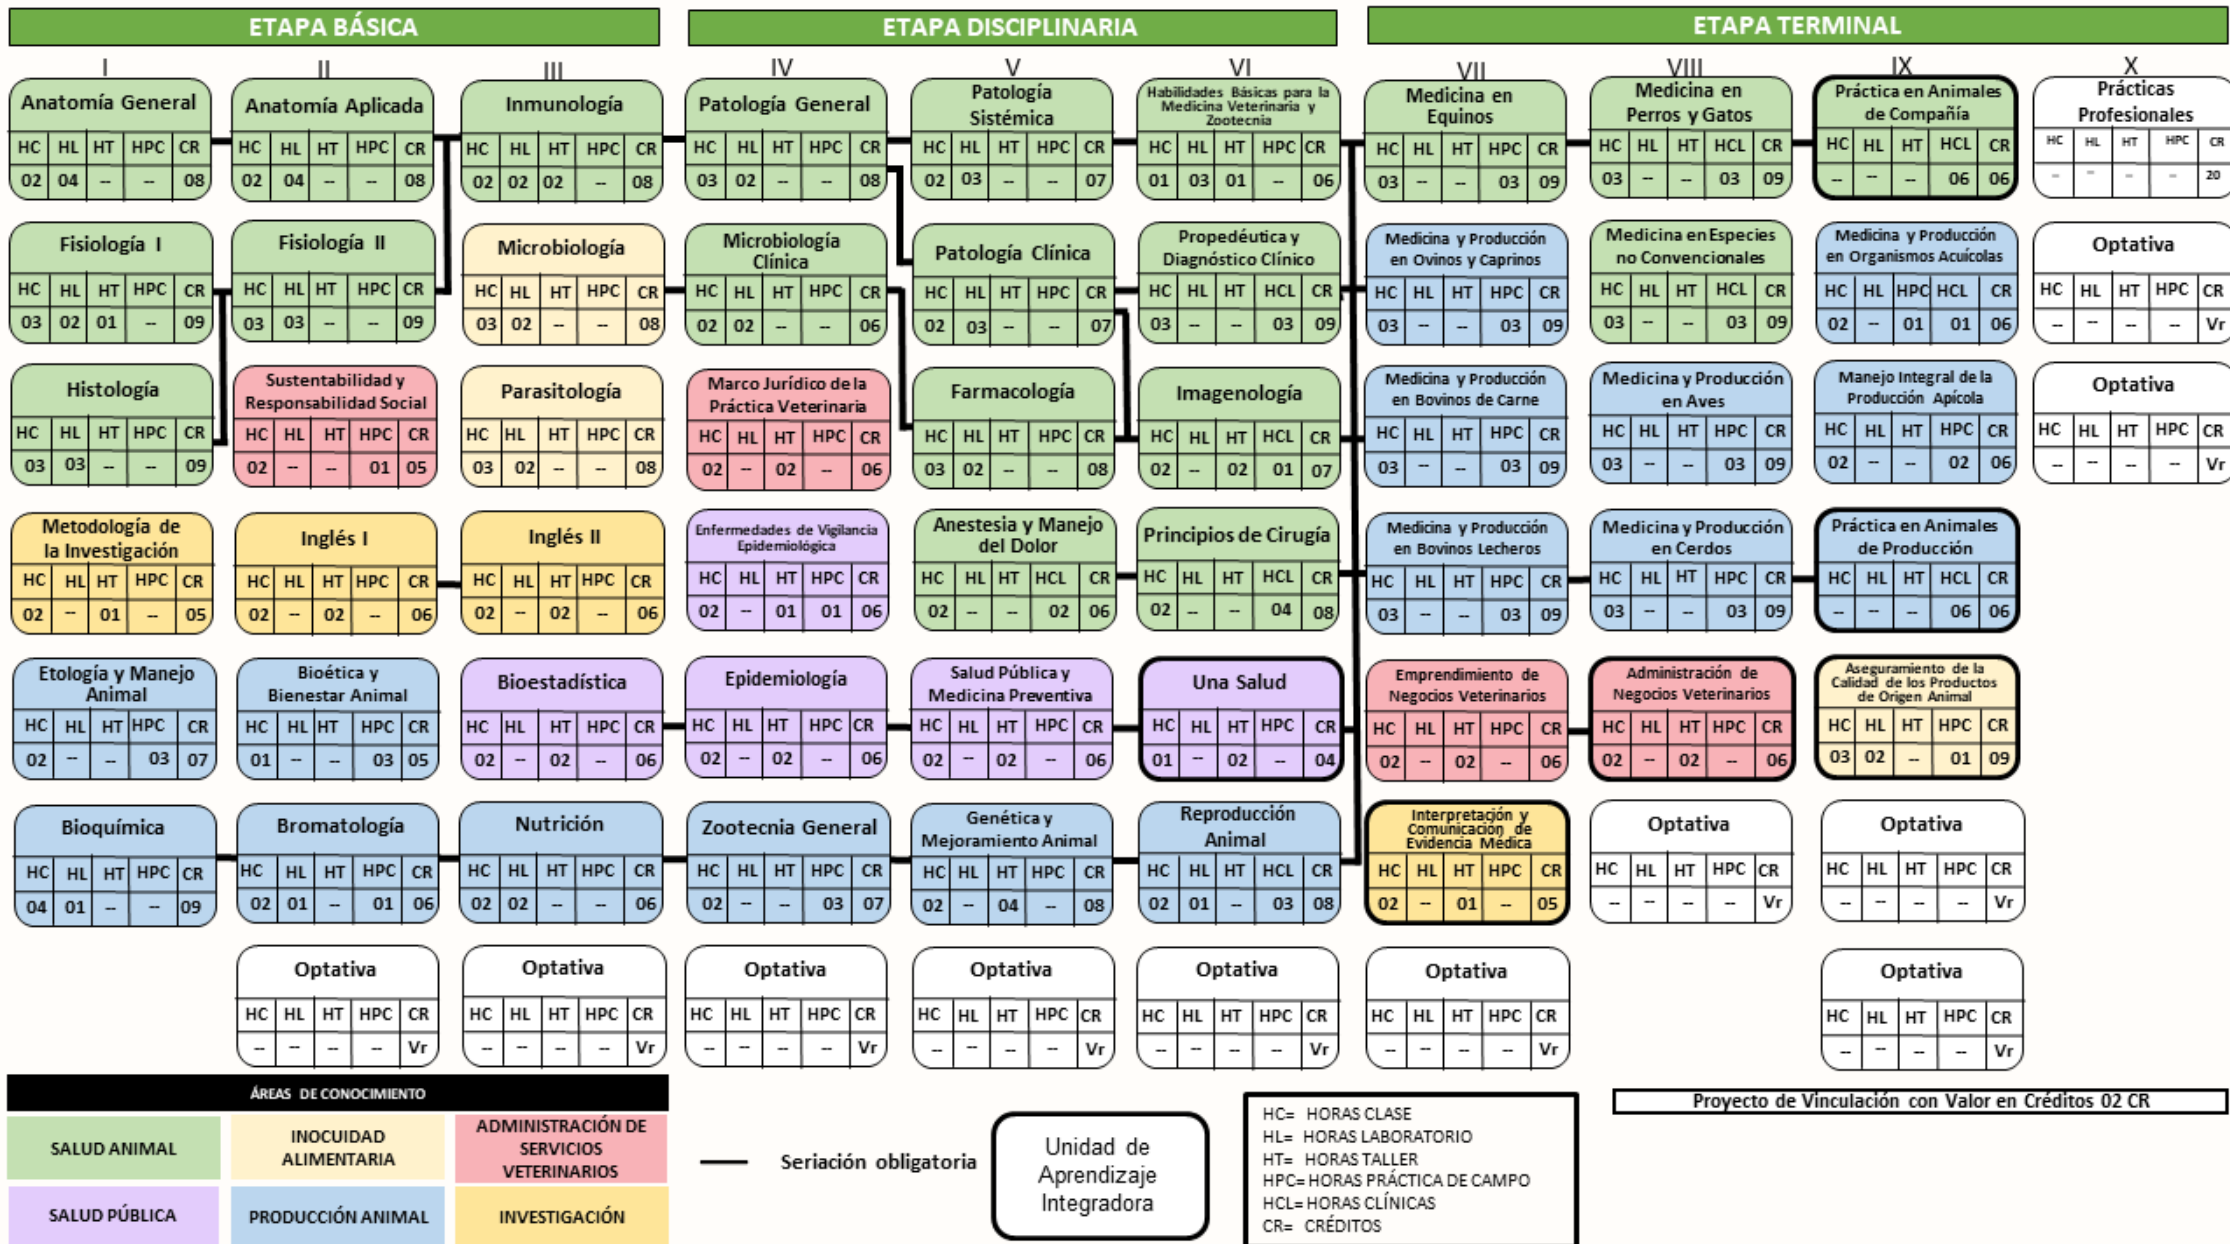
ETAPA BÁSICA

ETAPA DISCIPLINARIA

ETAPA TERMINAL

I

Anatomía General

| HC | HL | HT | HPC | CR |
|---|---|---|---|---|
| 02 | 04 | – | – | 08 |

Fisiología I

| HC | HL | HT | HPC | CR |
|---|---|---|---|---|
| 03 | 02 | 01 | – | 09 |

Histología

| HC | HL | HT | HPC | CR |
|---|---|---|---|---|
| 03 | 03 | – | – | 09 |

Metodología de la Investigación

| HC | HL | HT | HPC | CR |
|---|---|---|---|---|
| 02 | – | 01 | – | 05 |

Etología y Manejo Animal

| HC | HL | HT | HPC | CR |
|---|---|---|---|---|
| 02 | – | – | 03 | 07 |

Bioquímica

| HC | HL | HT | HPC | CR |
|---|---|---|---|---|
| 04 | 01 | – | – | 09 |

II

Anatomía Aplicada

| HC | HL | HT | HPC | CR |
|---|---|---|---|---|
| 02 | 04 | – | – | 08 |

Fisiología II

| HC | HL | HT | HPC | CR |
|---|---|---|---|---|
| 03 | 03 | – | – | 09 |

Sustentabilidad y Responsabilidad Social

| HC | HL | HT | HPC | CR |
|---|---|---|---|---|
| 02 | – | – | 01 | 05 |

Inglés I

| HC | HL | HT | HPC | CR |
|---|---|---|---|---|
| 02 | – | 02 | – | 06 |

Bioética y Bienestar Animal

| HC | HL | HT | HPC | CR |
|---|---|---|---|---|
| 01 | – | – | 03 | 05 |

Bromatología

| HC | HL | HT | HPC | CR |
|---|---|---|---|---|
| 02 | 01 | – | 01 | 06 |

Optativa

| HC | HL | HT | HPC | CR |
|---|---|---|---|---|
| – | – | – | – | Vr |

III

Inmunología

| HC | HL | HT | HPC | CR |
|---|---|---|---|---|
| 02 | 02 | 02 | – | 08 |

Microbiología

| HC | HL | HT | HPC | CR |
|---|---|---|---|---|
| 03 | 02 | – | – | 08 |

Parasitología

| HC | HL | HT | HPC | CR |
|---|---|---|---|---|
| 03 | 02 | – | – | 08 |

Inglés II

| HC | HL | HT | HPC | CR |
|---|---|---|---|---|
| 02 | – | 02 | – | 06 |

Bioestadística

| HC | HL | HT | HPC | CR |
|---|---|---|---|---|
| 02 | – | 02 | – | 06 |

Nutrición

| HC | HL | HT | HPC | CR |
|---|---|---|---|---|
| 02 | 02 | – | – | 06 |

Optativa

| HC | HL | HT | HPC | CR |
|---|---|---|---|---|
| – | – | – | – | Vr |

IV

Patología General

| HC | HL | HT | HPC | CR |
|---|---|---|---|---|
| 03 | 02 | – | – | 08 |

Microbiología Clínica

| HC | HL | HT | HPC | CR |
|---|---|---|---|---|
| 02 | 02 | – | – | 06 |

Marco Jurídico de la Práctica Veterinaria

| HC | HL | HT | HPC | CR |
|---|---|---|---|---|
| 02 | – | 02 | – | 06 |

Enfermedades de Vigilancia Epidemiológica

| HC | HL | HT | HPC | CR |
|---|---|---|---|---|
| 02 | – | 01 | 01 | 06 |

Epidemiología

| HC | HL | HT | HPC | CR |
|---|---|---|---|---|
| 02 | – | 02 | – | 06 |

Zootecnia General

| HC | HL | HT | HPC | CR |
|---|---|---|---|---|
| 02 | – | – | 03 | 07 |

Optativa

| HC | HL | HT | HPC | CR |
|---|---|---|---|---|
| – | – | – | – | Vr |

V

Patología Sistémica

| HC | HL | HT | HPC | CR |
|---|---|---|---|---|
| 02 | 03 | – | – | 07 |

Patología Clínica

| HC | HL | HT | HPC | CR |
|---|---|---|---|---|
| 02 | 03 | – | – | 07 |

Farmacología

| HC | HL | HT | HPC | CR |
|---|---|---|---|---|
| 03 | 02 | – | – | 08 |

Anestesia y Manejo del Dolor

| HC | HL | HT | HCL | CR |
|---|---|---|---|---|
| 02 | – | – | 02 | 06 |

Salud Pública y Medicina Preventiva

| HC | HL | HT | HPC | CR |
|---|---|---|---|---|
| 02 | – | 02 | – | 06 |

Genética y Mejoramiento Animal

| HC | HL | HT | HPC | CR |
|---|---|---|---|---|
| 02 | – | 04 | – | 08 |

Optativa

| HC | HL | HT | HPC | CR |
|---|---|---|---|---|
| – | – | – | – | Vr |

VI

Habilidades Básicas para la Medicina Veterinaria y Zootecnia

| HC | HL | HT | HPC | CR |
|---|---|---|---|---|
| 01 | 03 | 01 | – | 06 |

Propedéutica y Diagnóstico Clínico

| HC | HL | HT | HCL | CR |
|---|---|---|---|---|
| 03 | – | – | 03 | 09 |

Imagenología

| HC | HL | HT | HCL | CR |
|---|---|---|---|---|
| 02 | – | 02 | 01 | 07 |

Principios de Cirugía

| HC | HL | HT | HCL | CR |
|---|---|---|---|---|
| 02 | – | – | 04 | 08 |

Una Salud

| HC | HL | HT | HPC | CR |
|---|---|---|---|---|
| 01 | – | 02 | – | 04 |

Reproducción Animal

| HC | HL | HT | HCL | CR |
|---|---|---|---|---|
| 02 | 01 | – | 03 | 08 |

Optativa

| HC | HL | HT | HPC | CR |
|---|---|---|---|---|
| – | – | – | – | Vr |

VII

Medicina en Equinos

| HC | HL | HT | HPC | CR |
|---|---|---|---|---|
| 03 | – | – | 03 | 09 |

Medicina y Producción en Ovinos y Caprinos

| HC | HL | HT | HPC | CR |
|---|---|---|---|---|
| 03 | – | – | 03 | 09 |

Medicina y Producción en Bovinos de Carne

| HC | HL | HT | HPC | CR |
|---|---|---|---|---|
| 03 | – | – | 03 | 09 |

Medicina y Producción en Bovinos Lecheros

| HC | HL | HT | HPC | CR |
|---|---|---|---|---|
| 03 | – | – | 03 | 09 |

Emprendimiento de Negocios Veterinarios

| HC | HL | HT | HPC | CR |
|---|---|---|---|---|
| 02 | – | 02 | – | 06 |

Interpretación y Comunicación de Evidencia Médica

| HC | HL | HT | HPC | CR |
|---|---|---|---|---|
| 02 | – | 01 | – | 05 |

Optativa

| HC | HL | HT | HPC | CR |
|---|---|---|---|---|
| – | – | – | – | Vr |

VIII

Medicina en Perros y Gatos

| HC | HL | HT | HCL | CR |
|---|---|---|---|---|
| 03 | – | – | 03 | 09 |

Medicina en Especies no Convencionales

| HC | HL | HT | HCL | CR |
|---|---|---|---|---|
| 03 | – | – | 03 | 09 |

Medicina y Producción en Aves

| HC | HL | HT | HPC | CR |
|---|---|---|---|---|
| 03 | – | – | 03 | 09 |

Medicina y Producción en Cerdos

| HC | HL | HT | HPC | CR |
|---|---|---|---|---|
| 03 | – | – | 03 | 09 |

Administración de Negocios Veterinarios

| HC | HL | HT | HPC | CR |
|---|---|---|---|---|
| 02 | – | 02 | – | 06 |

Optativa

| HC | HL | HT | HPC | CR |
|---|---|---|---|---|
| – | – | – | – | Vr |

IX

Práctica en Animales de Compañía

| HC | HL | HT | HCL | CR |
|---|---|---|---|---|
| – | – | – | 06 | 06 |

Medicina y Producción en Organismos Acuícolas

| HC | HL | HPC | HCL | CR |
|---|---|---|---|---|
| 02 | – | 01 | 01 | 06 |

Manejo Integral de la Producción Apícola

| HC | HL | HT | HPC | CR |
|---|---|---|---|---|
| 02 | – | – | 02 | 06 |

Práctica en Animales de Producción

| HC | HL | HT | HCL | CR |
|---|---|---|---|---|
| – | – | – | 06 | 06 |

Aseguramiento de la Calidad de los Productos de Origen Animal

| HC | HL | HT | HPC | CR |
|---|---|---|---|---|
| 03 | 02 | – | 01 | 09 |

Optativa

| HC | HL | HT | HPC | CR |
|---|---|---|---|---|
| – | – | – | – | Vr |

Optativa

| HC | HL | HT | HPC | CR |
|---|---|---|---|---|
| – | – | – | – | Vr |

X

Prácticas Profesionales

| HC | HL | HT | HPC | CR |
|---|---|---|---|---|
| – | – | – | – | 20 |

Optativa

| HC | HL | HT | HPC | CR |
|---|---|---|---|---|
| – | – | – | – | Vr |

Optativa

| HC | HL | HT | HPC | CR |
|---|---|---|---|---|
| – | – | – | – | Vr |

ÁREAS DE CONOCIMIENTO

SALUD ANIMAL
INOCUIDAD ALIMENTARIA
ADMINISTRACIÓN DE SERVICIOS VETERINARIOS
SALUD PÚBLICA
PRODUCCIÓN ANIMAL
INVESTIGACIÓN

Seriación obligatoria

Unidad de Aprendizaje Integradora

HC= HORAS CLASE
HL= HORAS LABORATORIO
HT= HORAS TALLER
HPC= HORAS PRÁCTICA DE CAMPO
HCL= HORAS CLÍNICAS
CR= CRÉDITOS

Proyecto de Vinculación con Valor en Créditos 02 CR